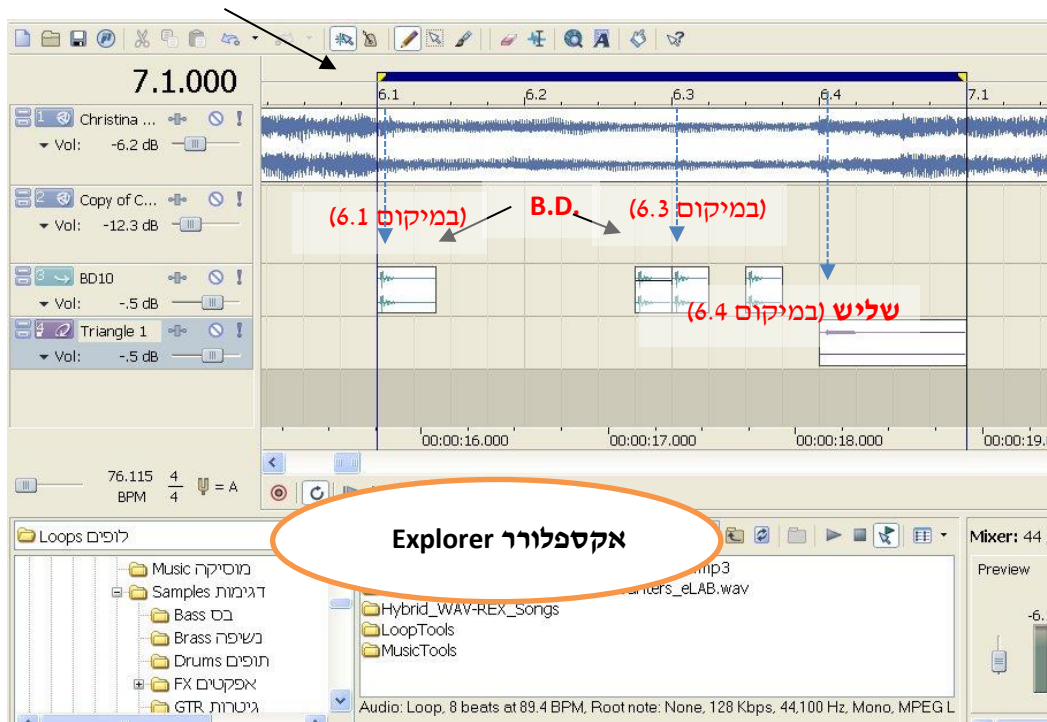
7.1.000

6.1 6.2 6.3 6.4 7.1

1 Christina ...
Vol: -6.2 dB

2 Copy of C...
Vol: -12.3 dB

3 BD10
Vol: -.5 dB

4 Triangle 1
Vol: -.5 dB

(במיקום 6.1)
B.D.
(במיקום 6.3)
שליש (במיקום 6.4)

00:00:16.000 00:00:17.000 00:00:18.000 00:00:19.

76.115 BPM $\frac{4}{4}$ = A

Loops לופים

Explorer אקספלורר

Mixer: 44

Preview

Music מוסיקה
Samples דגימות
Bass בס
Brass נשיפה
Drums תופים
FX אפקטים
GTR גיטרות

mp3
arters_eLAB.wav
Hybrid_WAV-REX_Songs
LoopTools
MusicTools

Audio: Loop, 8 beats at 89.4 BPM, Root note: None, 128 Kbps, 44,100 Hz, Mono, MPEG L

-6.